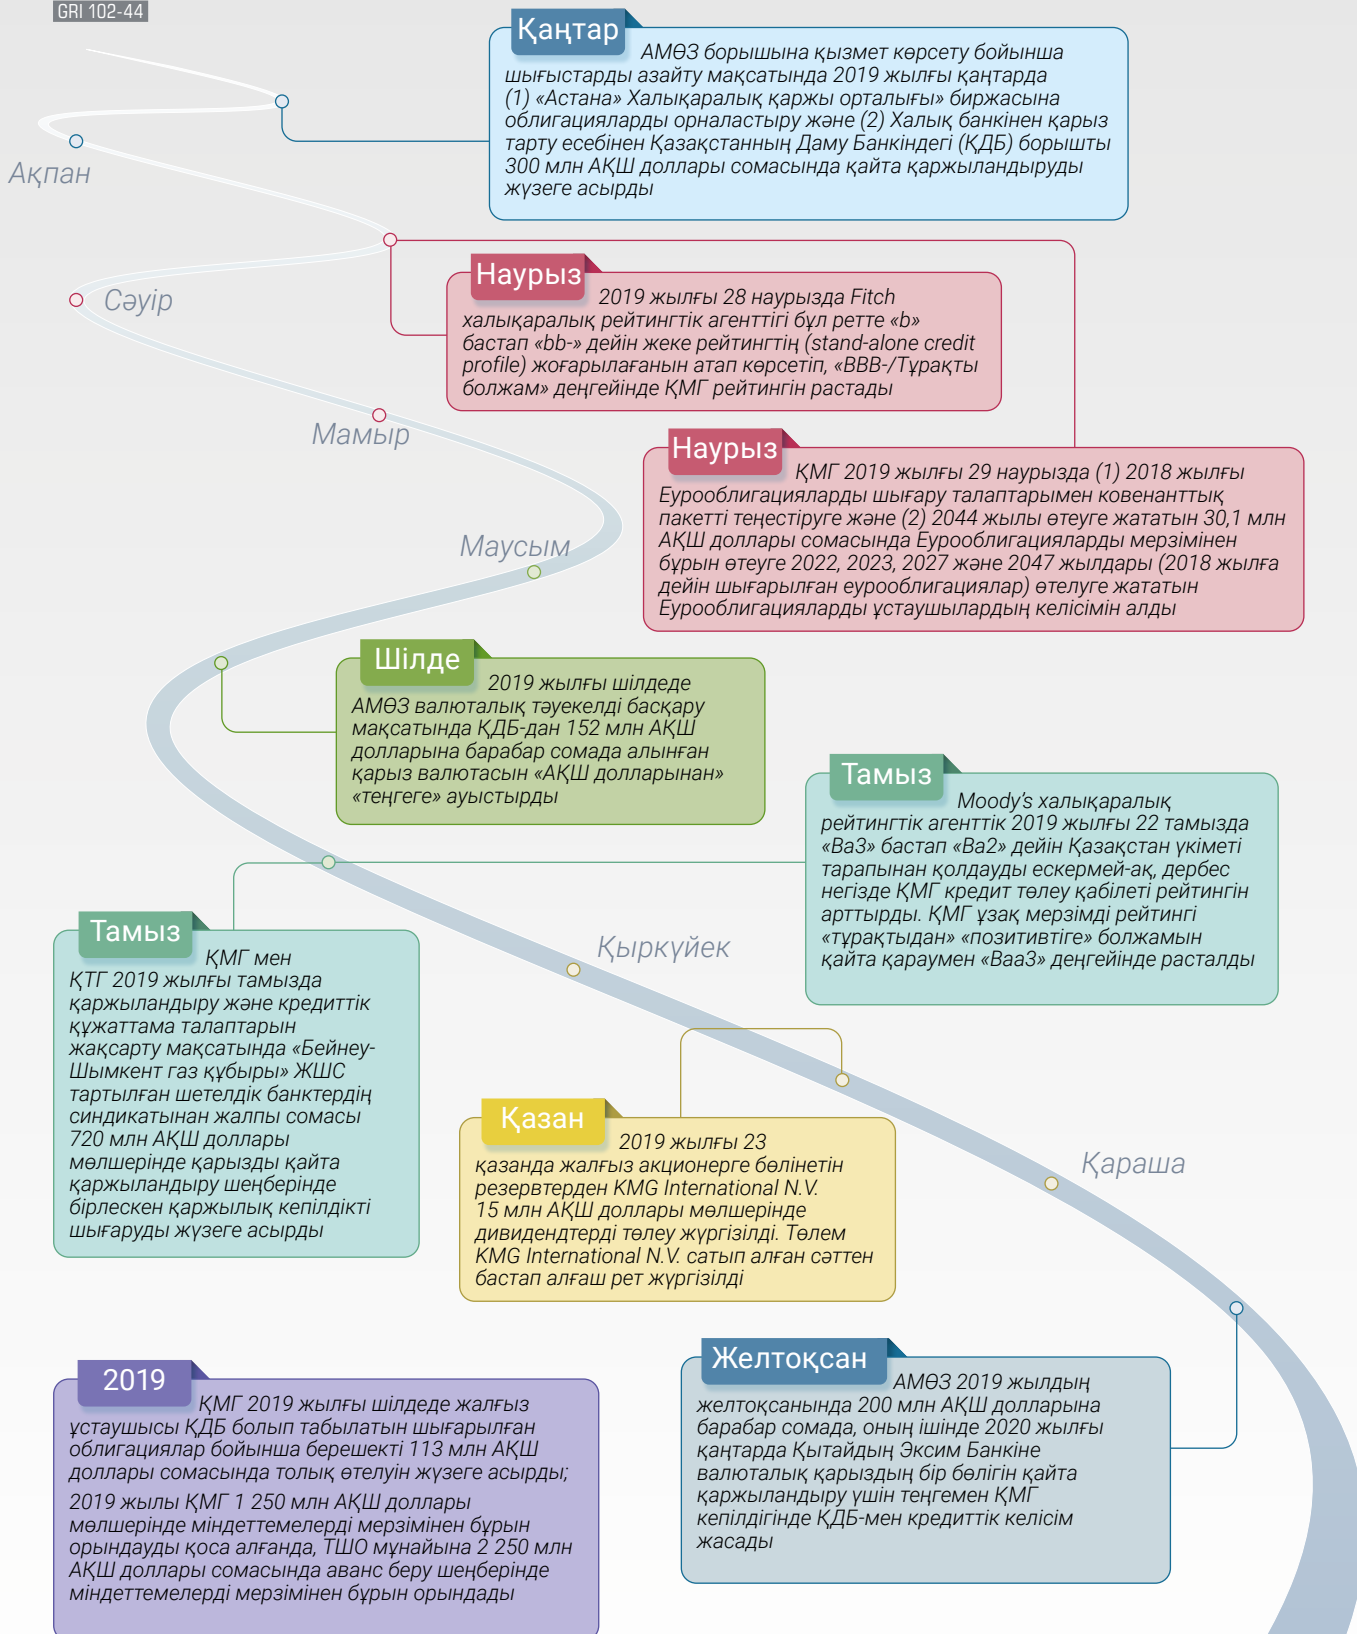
GRI 102-44

Қаңтар
АМӨЗ борышына қызмет көрсету бойынша шығыстарды азайту мақсатында 2019 жылғы қаңтарда (1) «Астана» Халықаралық қаржы орталығы» биржасына облигацияларды орналастыру және (2) Халық банкінен қарыз тарту есебінен Қазақстанның Даму Банкіндегі (ҚДБ) борышты 300 млн АҚШ доллары сомасында қайта қаржыландыруды жүзеге асырды

Ақпан

Наурыз
2019 жылғы 28 наурызда Fitch халықаралық рейтингтік агенттігі бұл ретте «b» бастап «bb-» дейін жеке рейтингтің (stand-alone credit profile) жоғарылағанын атап көрсетіп, «ВВВ-/Тұрақты болжам» деңгейінде ҚМГ рейтингін растады

Сәуір

Мамыр

Наурыз
ҚМГ 2019 жылғы 29 наурызда (1) 2018 жылғы Еурооблигацияларды шығару талаптарымен ковенанттық пакетті теңестіруге және (2) 2044 жылы өтеуге жататын 30,1 млн АҚШ доллары сомасында Еурооблигацияларды мерзімінен бұрын өтеуге 2022, 2023, 2027 және 2047 жылдары (2018 жылға дейін шығарылған еурооблигациялар) өтелуге жататын Еурооблигацияларды ұстаушылардың келісімін алды

Маусым

Шілде
2019 жылғы шілдеде АМӨЗ валюталық тәуекелді басқару мақсатында ҚДБ-дан 152 млн АҚШ долларына барабар сомада алынған қарыз валютасын «АҚШ долларынан» «теңгеге» ауыстырды

Тамыз
Moody's халықаралық рейтингтік агенттік 2019 жылғы 22 тамызда «Ва3» бастап «Ва2» дейін Қазақстан үкіметі тарапынан қолдауды ескермей-ақ, дербес негізде ҚМГ кредит төлеу қабілеті рейтингін арттырды. ҚМГ ұзақ мерзімді рейтингі «тұрақтыдан» «позитивтіге» болжамын қайта қараумен «Ваа3» деңгейінде расталды

Тамыз
ҚМГ мен ҚТГ 2019 жылғы тамызда қаржыландыру және кредиттік құжаттама талаптарын жақсарту мақсатында «Бейнеу-Шымкент газ құбыры» ЖШС тартылған шетелдік банктердің синдикатынан жалпы сомасы 720 млн АҚШ доллары мөлшерінде қарызды қайта қаржыландыру шеңберінде бірлескен қаржылық кепілдікті шығаруды жүзеге асырды

Қыркүйек

Қазан
2019 жылғы 23 қазанда жалғыз акционерге бөлінетін резервтерден KMG International N.V. 15 млн АҚШ доллары мөлшерінде дивидендтерді төлеу жүргізілді. Төлем KMG International N.V. сатып алған сәттен бастап алғаш рет жүргізілді

Қараша

2019
ҚМГ 2019 жылғы шілдеде жалғыз ұстаушысы ҚДБ болып табылатын шығарылған облигациялар бойынша берешекті 113 млн АҚШ доллары сомасында толық өтелуін жүзеге асырды;
2019 жылы ҚМГ 1 250 млн АҚШ доллары мөлшерінде міндеттемелерді мерзімінен бұрын орындауды қоса алғанда, ТШО мұнайына 2 250 млн АҚШ доллары сомасында аванс беру шеңберінде міндеттемелерді мерзімінен бұрын орындады

Желтоқсан
АМӨЗ 2019 жылдың желтоқсанында 200 млн АҚШ долларына барабар сомада, оның ішінде 2020 жылғы қаңтарда Қытайдың Эксим Банкіне валюталық қарыздың бір бөлігін қайта қаржыландыру үшін теңгемен ҚМГ кепілдігінде ҚДБ-мен кредиттік келісім жасады